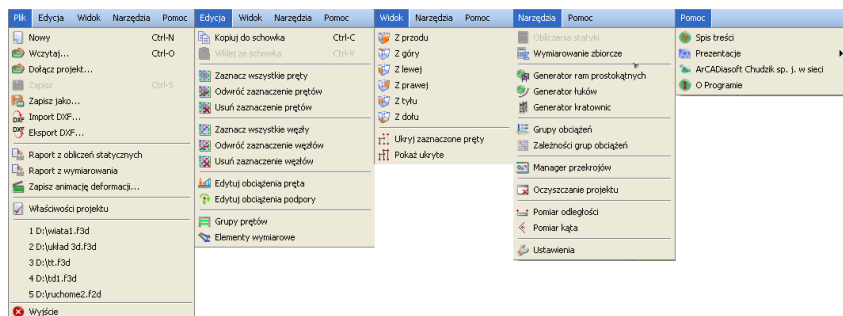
Plik Edycja Widok Narzędzia Pomoc

Nowy Ctrl-N
Wczytaj... Ctrl-O
Dołącz projekt...
Zapisz Ctrl-S
Zapisz jako...
Import DXF...
Eksport DXF...
Raport z obliczeń statycznych
Raport z wymiarowania
Zapisz animację deformacji...
Właściwości projektu
1 D:\wiata1.f3d
2 D:\układ 3d.f3d
3 D:\tt.f3d
4 D:\td1.f3d
5 D:\ruchome2.f2d
Wyjście

Edycja Widok Narzędzia Pomoc

Kopiuj do schowka Ctrl-C
Wklej ze schowka Ctrl-V
Zaznacz wszystkie pręty
Odwróć zaznaczenie prętów
Usuń zaznaczenie prętów
Zaznacz wszystkie węzły
Odwróć zaznaczenie węzłów
Usuń zaznaczenie węzłów
Edytuj obciążenia pręta
Edytuj obciążenia podpory
Grupy prętów
Elementy wymiarowe

Widok Narzędzia Pomoc

Z przodu
Z góry
Z lewej
Z prawej
Z tyłu
Z dołu
Ukryj zaznaczone pręty
Pokaż ukryte

Narzędzia Pomoc

Obliczenia statyki
Wymiarowanie zbiorcze
Generator ram prostokątnych
Generator łuków
Generator kratownic
Grupy obciążeń
Zależności grup obciążeń
Manager przekrojów
Oczyszczanie projektu
Pomiar odległości
Pomiar kąta
Ustawienia

Pomoc

Spis treści
Prezentacje
ArCADiasoft Chudzik sp. j. w sieci
O Programie